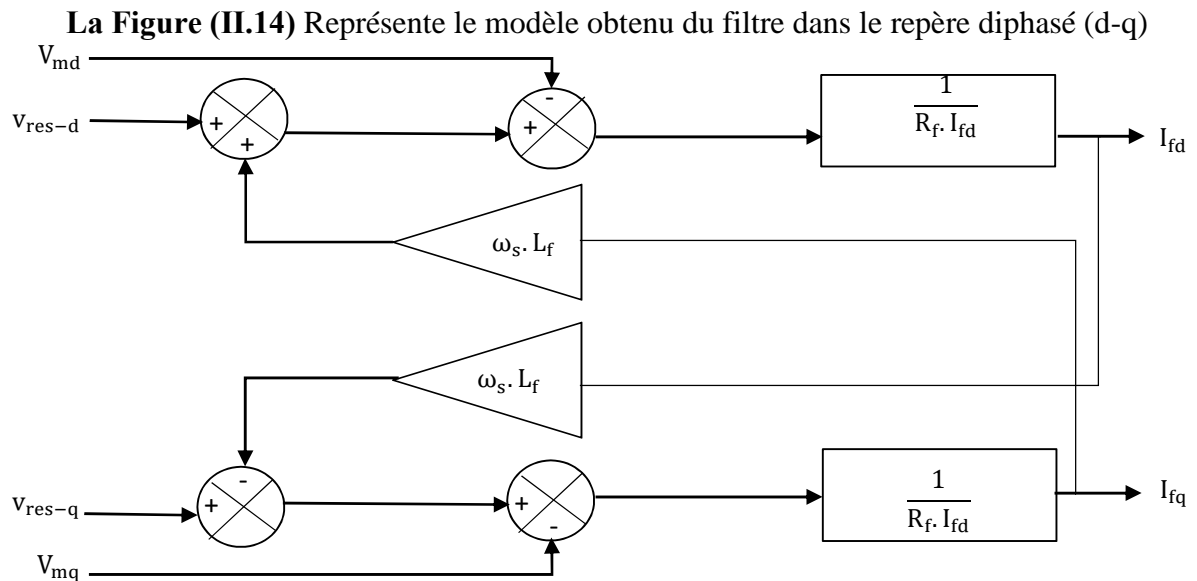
**La Figure (II.14)** Représente le modèle obtenu du filtre dans le repère diphasé (d-q)

$V_{md}$

$v_{res-d}$

+

+

-

+

$\frac{1}{R_f . I_{fd}}$

$I_{fd}$

$\omega_s . L_f$

$\omega_s . L_f$

-

+

+

-

$v_{res-q}$

$\frac{1}{R_f . I_{fd}}$

$I_{fq}$

$V_{mq}$